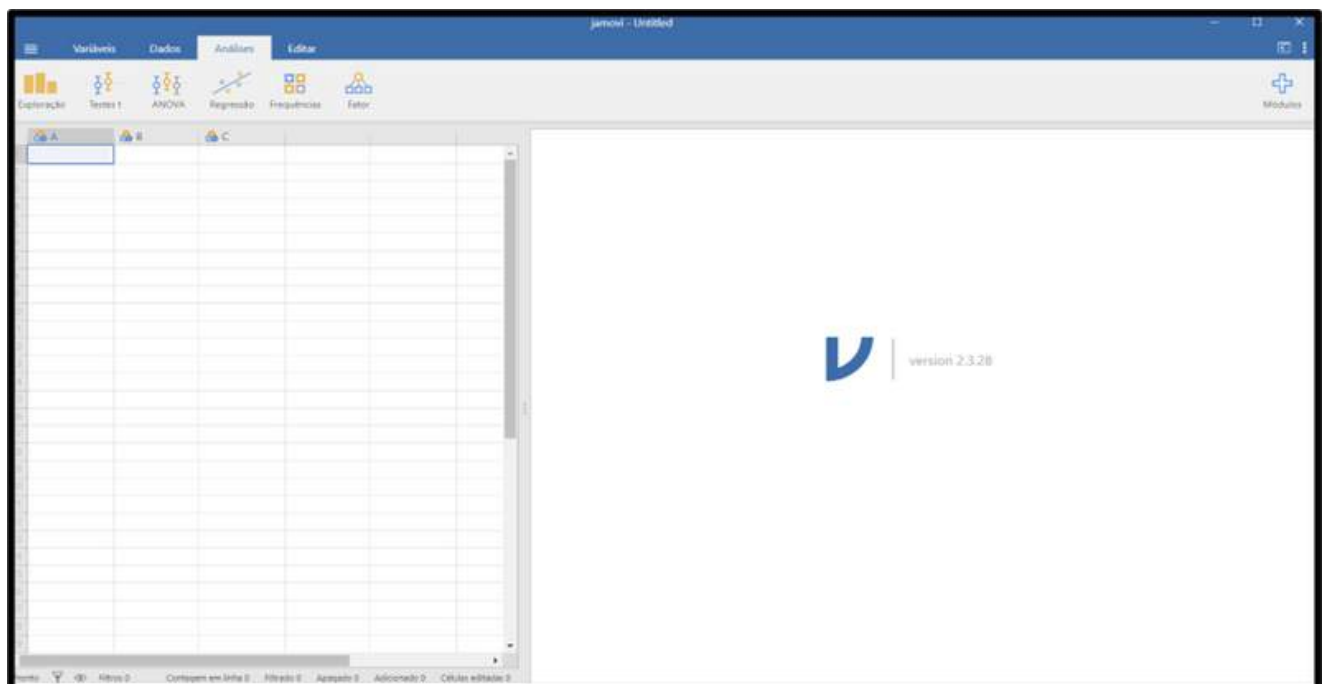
jamovi - Untitled

Variáveis Dados Análises Editar

Exploração Testes t ANOVA Regressão Frequências Fator

Módulos

A B C

version 2.3.28

Pronto Filtros 0 Contagem em linha 0 Filtrado 0 Apagado 0 Adicionado 0 Células editadas 0